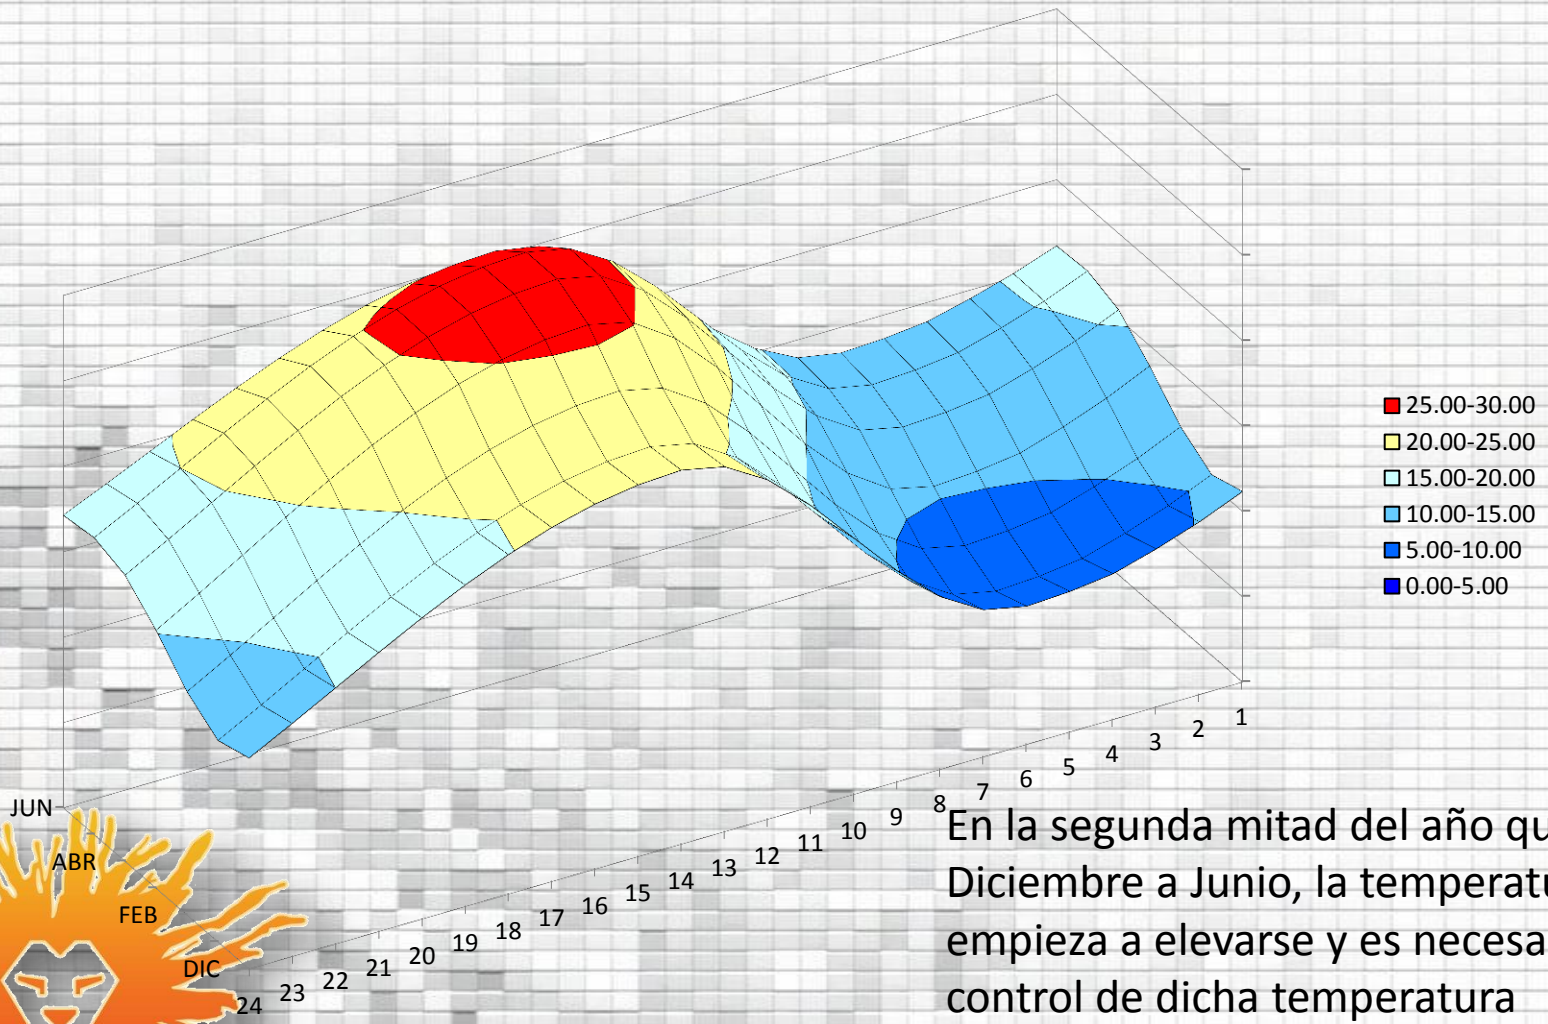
25.00-30.00
20.00-25.00
15.00-20.00
10.00-15.00
5.00-10.00
0.00-5.00

1 2 3 4 5 6 7 8 9 10 11 12 13 14 15 16 17 18 19 20 21 22 23 24

JUN
ABR
FEB
DIC

En la segunda mitad del año qu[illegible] Diciembre a Junio, la temperatu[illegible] empieza a elevarse y es necesa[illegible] control de dicha temperatura